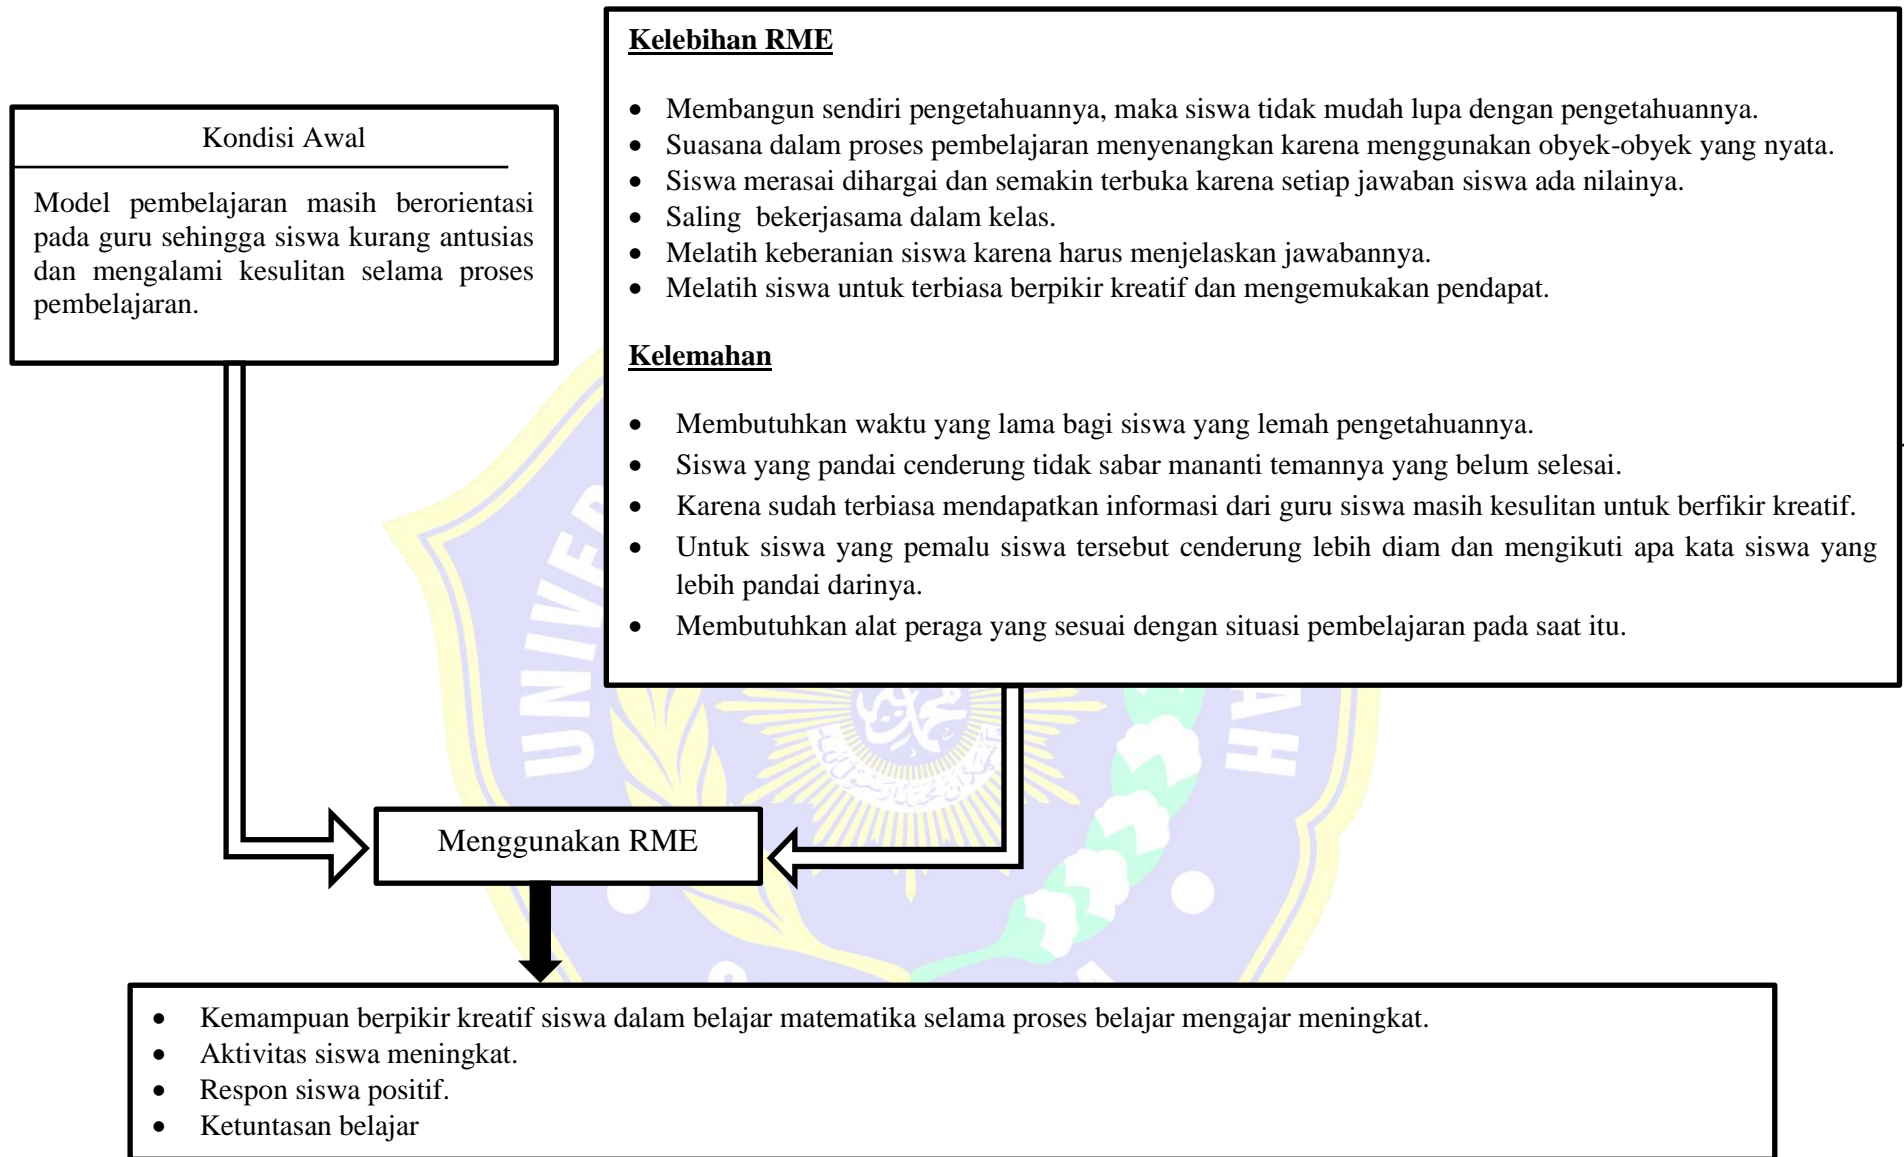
Kondisi Awal

Model pembelajaran masih berorientasi pada guru sehingga siswa kurang antusias dan mengalami kesulitan selama proses pembelajaran.

**Kelebihan RME**

- Membangun sendiri pengetahuannya, maka siswa tidak mudah lupa dengan pengetahuannya.
- Suasana dalam proses pembelajaran menyenangkan karena menggunakan obyek-obyek yang nyata.
- Siswa merasai dihargai dan semakin terbuka karena setiap jawaban siswa ada nilainya.
- Saling bekerjasama dalam kelas.
- Melatih keberanian siswa karena harus menjelaskan jawabannya.
- Melatih siswa untuk terbiasa berpikir kreatif dan mengemukakan pendapat.

**Kelemahan**

- Membutuhkan waktu yang lama bagi siswa yang lemah pengetahuannya.
- Siswa yang pandai cenderung tidak sabar mananti temannya yang belum selesai.
- Karena sudah terbiasa mendapatkan informasi dari guru siswa masih kesulitan untuk berfikir kreatif.
- Untuk siswa yang pemalu siswa tersebut cenderung lebih diam dan mengikuti apa kata siswa yang lebih pandai darinya.
- Membutuhkan alat peraga yang sesuai dengan situasi pembelajaran pada saat itu.

Menggunakan RME

- Kemampuan berpikir kreatif siswa dalam belajar matematika selama proses belajar mengajar meningkat.
- Aktivitas siswa meningkat.
- Respon siswa positif.
- Ketuntasan belajar